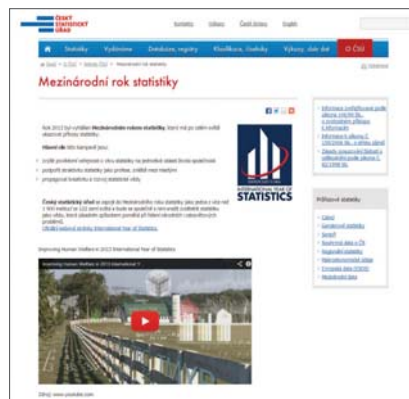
ČESKÝ STATISTICKÝ ÚŘAD

Kontakty Odkazy Český kraj English

Statistiky Vyhledávání Databáze, registry Klasifikace, číselníky Výkazy, sběr dat O ČSÚ

Mezinárodní rok statistiky

Rok 2013 byl vyhlášen **Mezinárodním rokem statistiky**, který má po celém světě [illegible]

**Hlavní cíle** této kampaně jsou:

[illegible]

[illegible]

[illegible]

INTERNATIONAL YEAR OF STATISTICS

**Český statistický úřad** se zapojil do Mezinárodního roku statistiky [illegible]

Improving Human Welfare in 2013 International Year of Statistics

Improving Human Welfare in 2013 International Y...

Zdroj: www.youtube.com

Průřezové statistiky

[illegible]